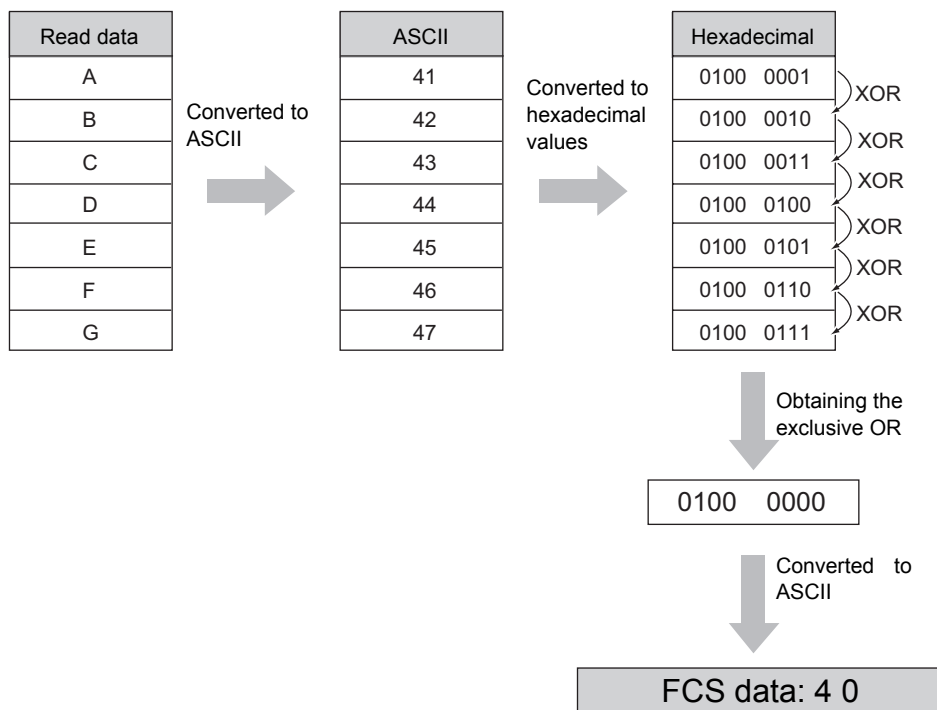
| Read data |
|---|
| A |
| B |
| C |
| D |
| E |
| F |
| G |

Converted to ASCII

| ASCII |
|---|
| 41 |
| 42 |
| 43 |
| 44 |
| 45 |
| 46 |
| 47 |

Converted to hexadecimal values

| Hexadecimal |
|---|
| 0100 0001 |
| 0100 0010 |
| 0100 0011 |
| 0100 0100 |
| 0100 0101 |
| 0100 0110 |
| 0100 0111 |

XOR
XOR
XOR
XOR
XOR
XOR

Obtaining the exclusive OR

0100 0000

Converted to ASCII

FCS data: 4 0